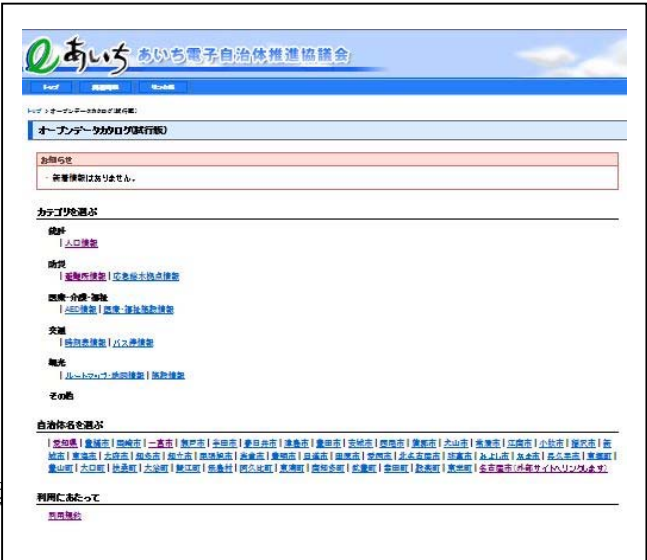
eあいち あいち電子自治体推進協議会

トップ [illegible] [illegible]

トップ > オープンデータカタログ(試行版)

オープンデータカタログ(試行版)

お知らせ

・新着情報はありません。

カテゴリを選ぶ

統計
| 人口情報

防災
| 避難所情報 | 応急給水拠点情報

医療・介護・福祉
| AED情報 | 医療・福祉施設情報

交通
| 時刻表情報 | バス停情報

観光
| ルートマップ・地図情報 | 施設情報

その他

自治体名を選ぶ

| 愛知県 | 豊橋市 | 岡崎市 | 一宮市 | 瀬戸市 | 半田市 | 春日井市 | 津島市 | 豊田市 | 安城市 | 西尾市 | 蒲郡市 | 犬山市 | 常滑市 | 江南市 | 小牧市 | 稲沢市 | 新城市 | 東海市 | 大府市 | 知多市 | 知立市 | 尾張旭市 | 岩倉市 | 豊明市 | 日進市 | 田原市 | 愛西市 | 北名古屋市 | 弥富市 | みよし市 | あま市 | 長久手市 | 東郷町 | 豊山町 | 大口町 | 扶桑町 | 大治町 | 蟹江町 | 飛島村 | 阿久比町 | 東浦町 | 南知多町 | 美浜町 | 武豊町 | 幸田町 | 設楽町 | 東栄町 | 名古屋市(外部サイトへリンクします)

利用にあたって

利用規約